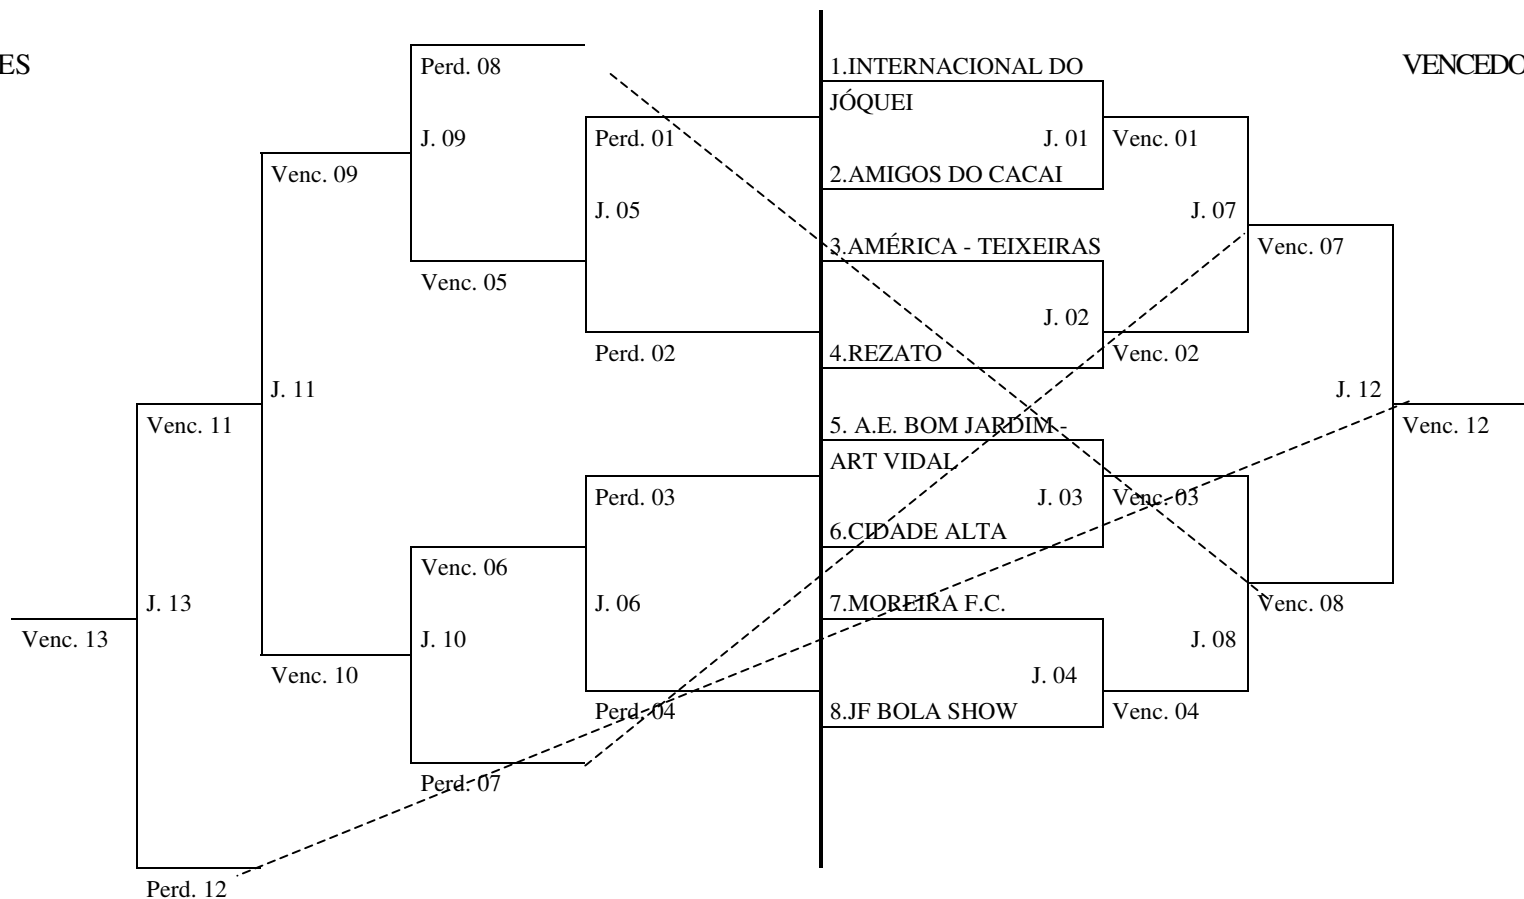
ES

VENCEDO

1.INTERNACIONAL DO JÓQUEI

J. 01

2.AMIGOS DO CACAI

3.AMÉRICA - TEIXEIRAS

J. 02

4.REZATO

5. A.E. BOM JARDIM - ART VIDAL

J. 03

6.CIDADE ALTA

7.MOREIRA F.C.

J. 04

8.JF BOLA SHOW

Venc. 01

J. 07

Venc. 02

Venc. 07

J. 12

Venc. 12

Venc. 03

J. 08

Venc. 04

Venc. 08

Perd. 08

J. 09

Perd. 01

J. 05

Venc. 09

Venc. 05

Perd. 02

J. 11

Venc. 11

Perd. 03

J. 06

Venc. 06

J. 10

Venc. 10

Perd. 04

Perd. 07

J. 13

Venc. 13

Perd. 12